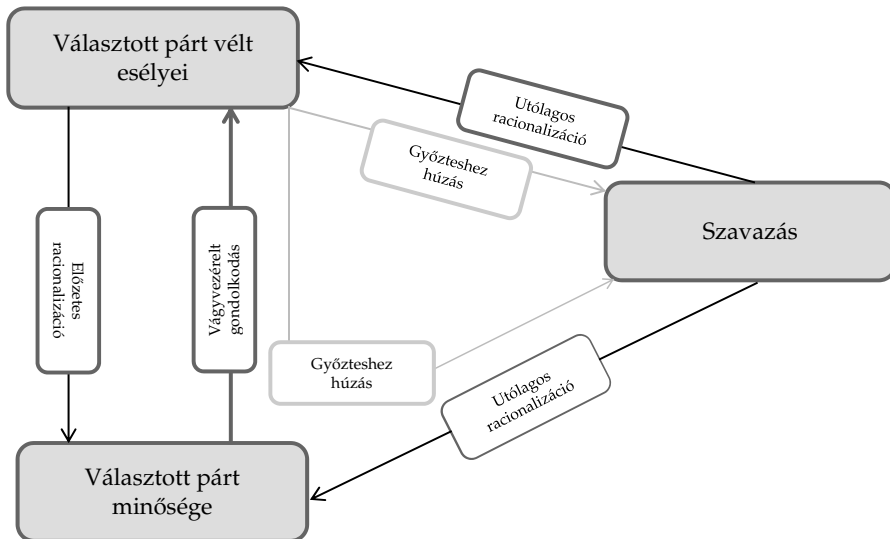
Választott párt vélt esélyei

Utólagos racionalizáció

Győzteshez húzás

Szavazás

Előzetes racionalizáció

Vágyvezérelt gondolkodás

Győzteshez húzás

Utólagos racionalizáció

Választott párt minősége